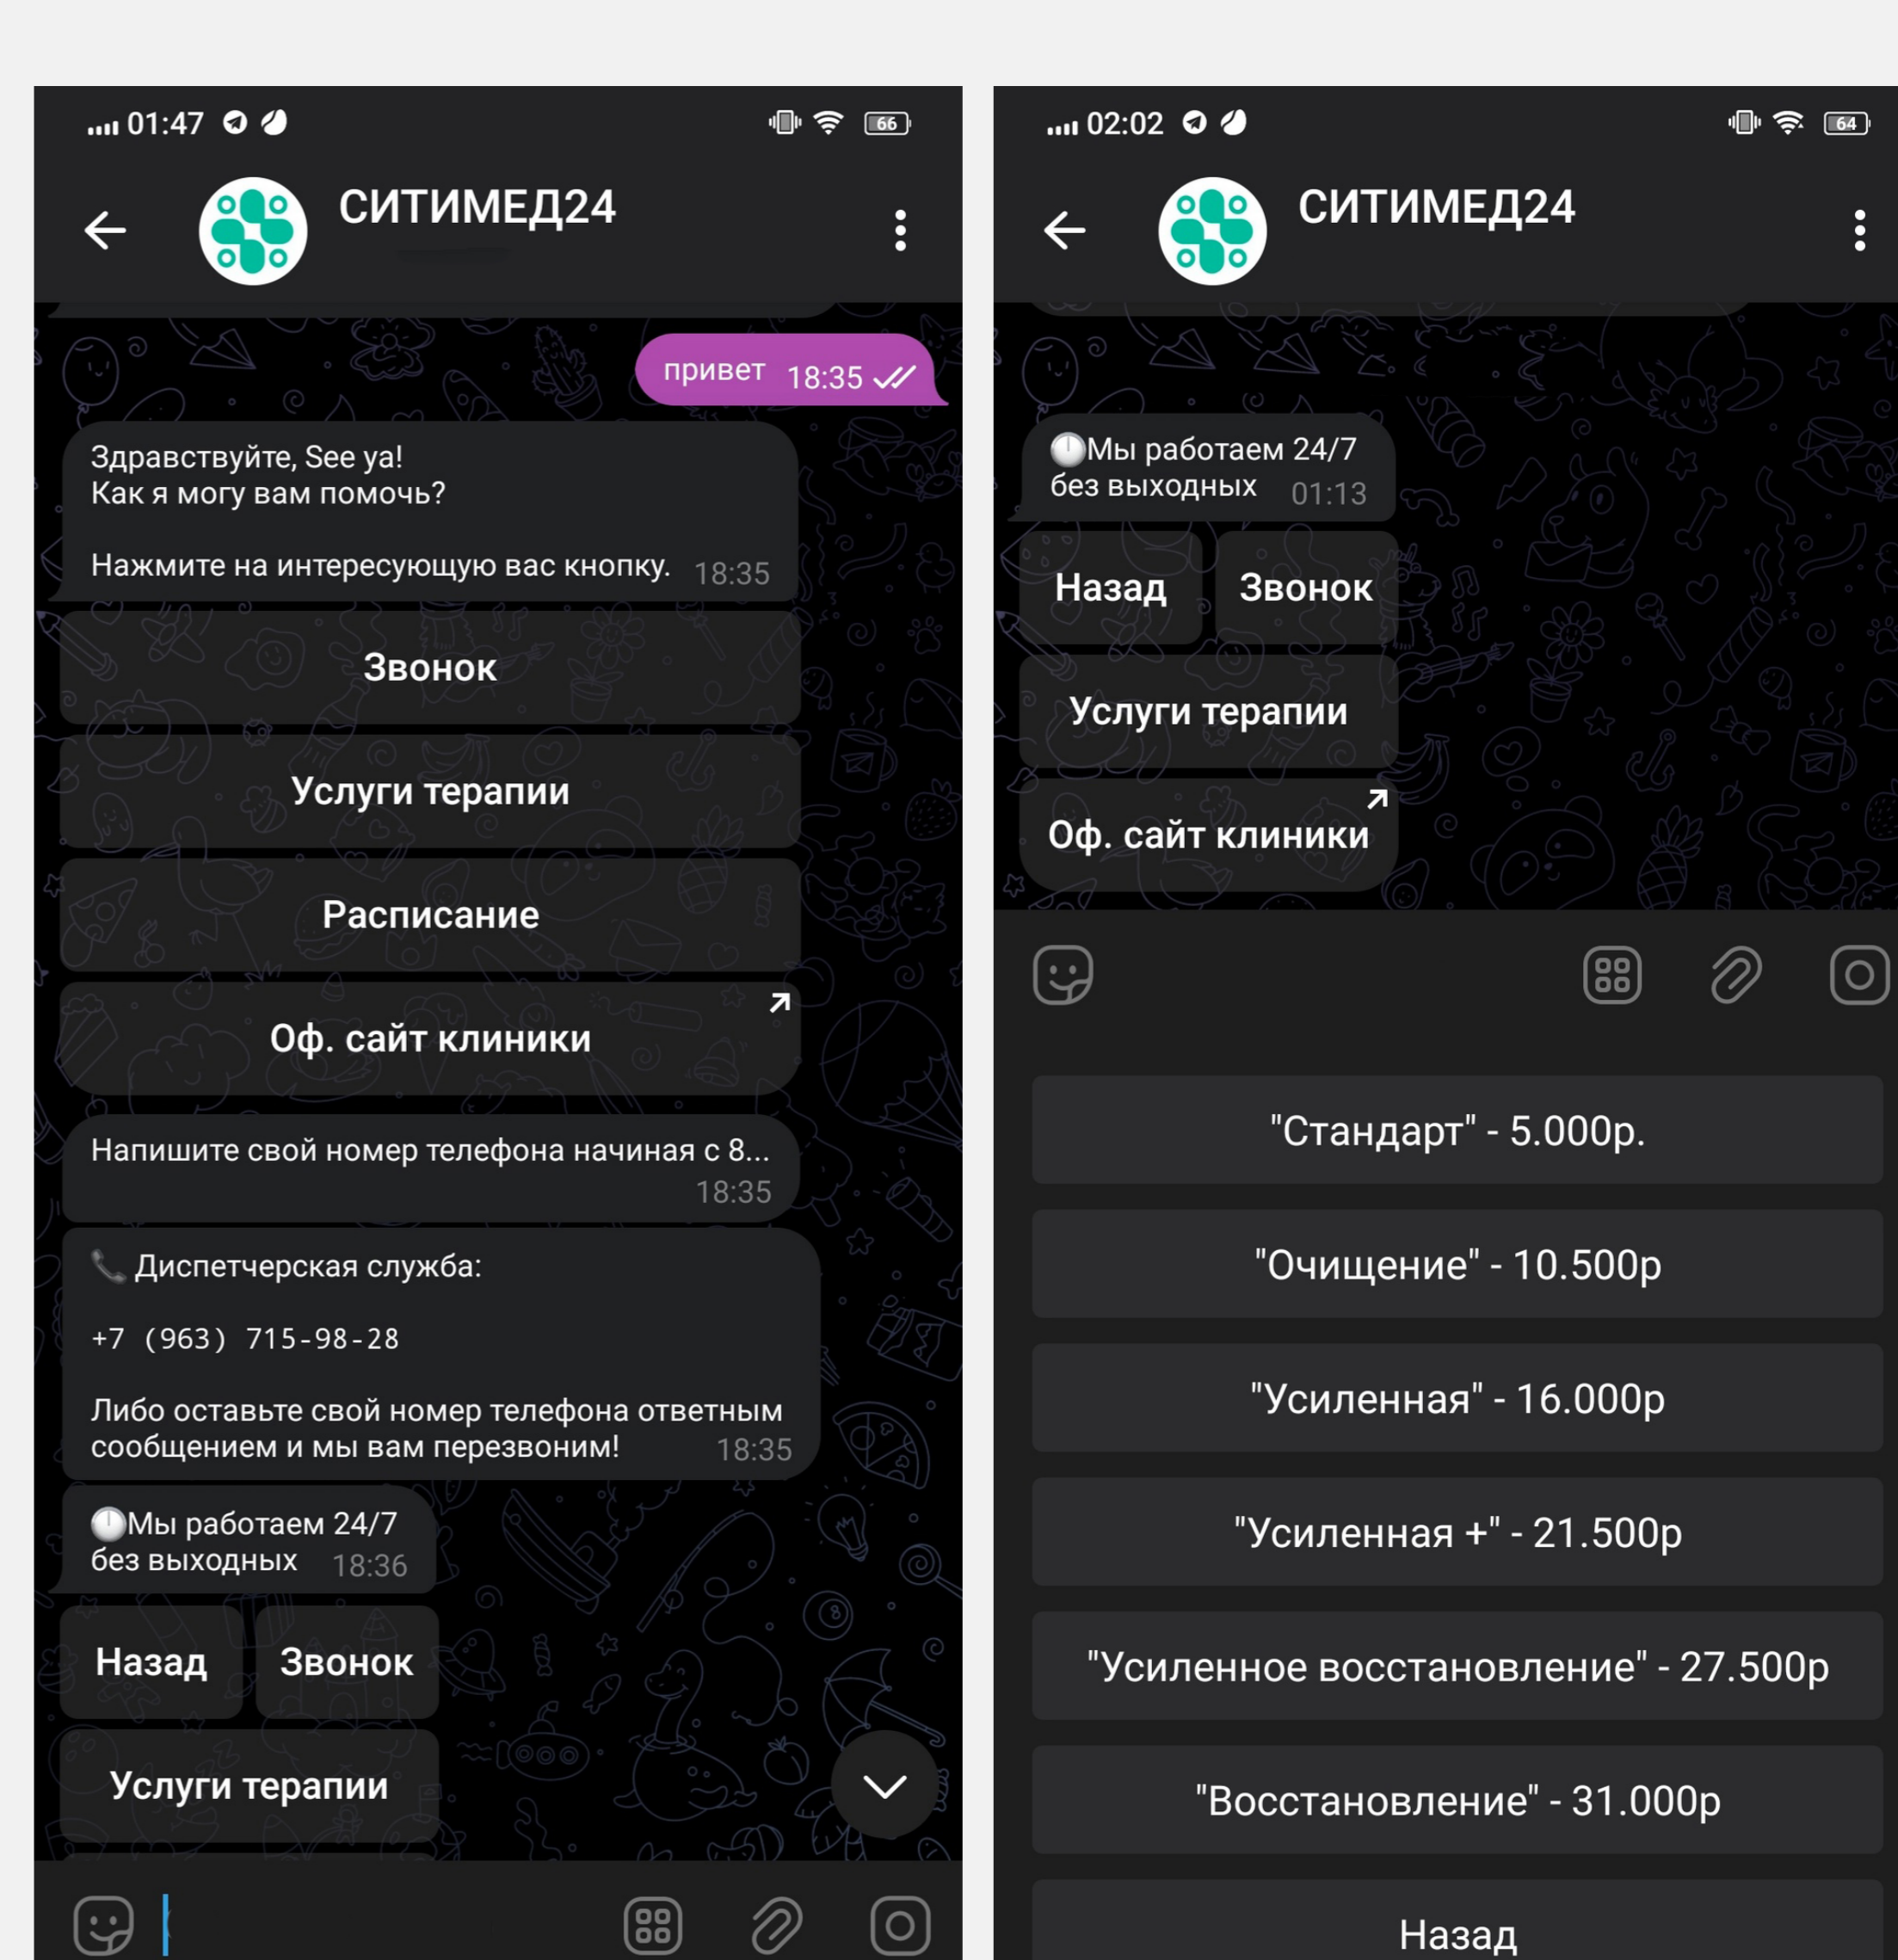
01:47 66

СИТИМЕД24

привет 18:35

Здравствуйте, See ya!
Как я могу вам помочь?

Нажмите на интересующую вас кнопку. 18:35

Звонок

Услуги терапии

Расписание

Оф. сайт клиники

Напишите свой номер телефона начиная с 8... 18:35

📞 Диспетчерская служба:

+7 (963) 715-98-28

Либо оставьте свой номер телефона ответным сообщением и мы вам перезвоним! 18:35

🕛Мы работаем 24/7 без выходных 18:36

Назад

Звонок

Услуги терапии

02:02 64

СИТИМЕД24

🕛Мы работаем 24/7 без выходных 01:13

Назад

Звонок

Услуги терапии

Оф. сайт клиники

"Стандарт" - 5.000р.

"Очищение" - 10.500р

"Усиленная" - 16.000р

"Усиленная +" - 21.500р

"Усиленное восстановление" - 27.500р

"Восстановление" - 31.000р

Назад